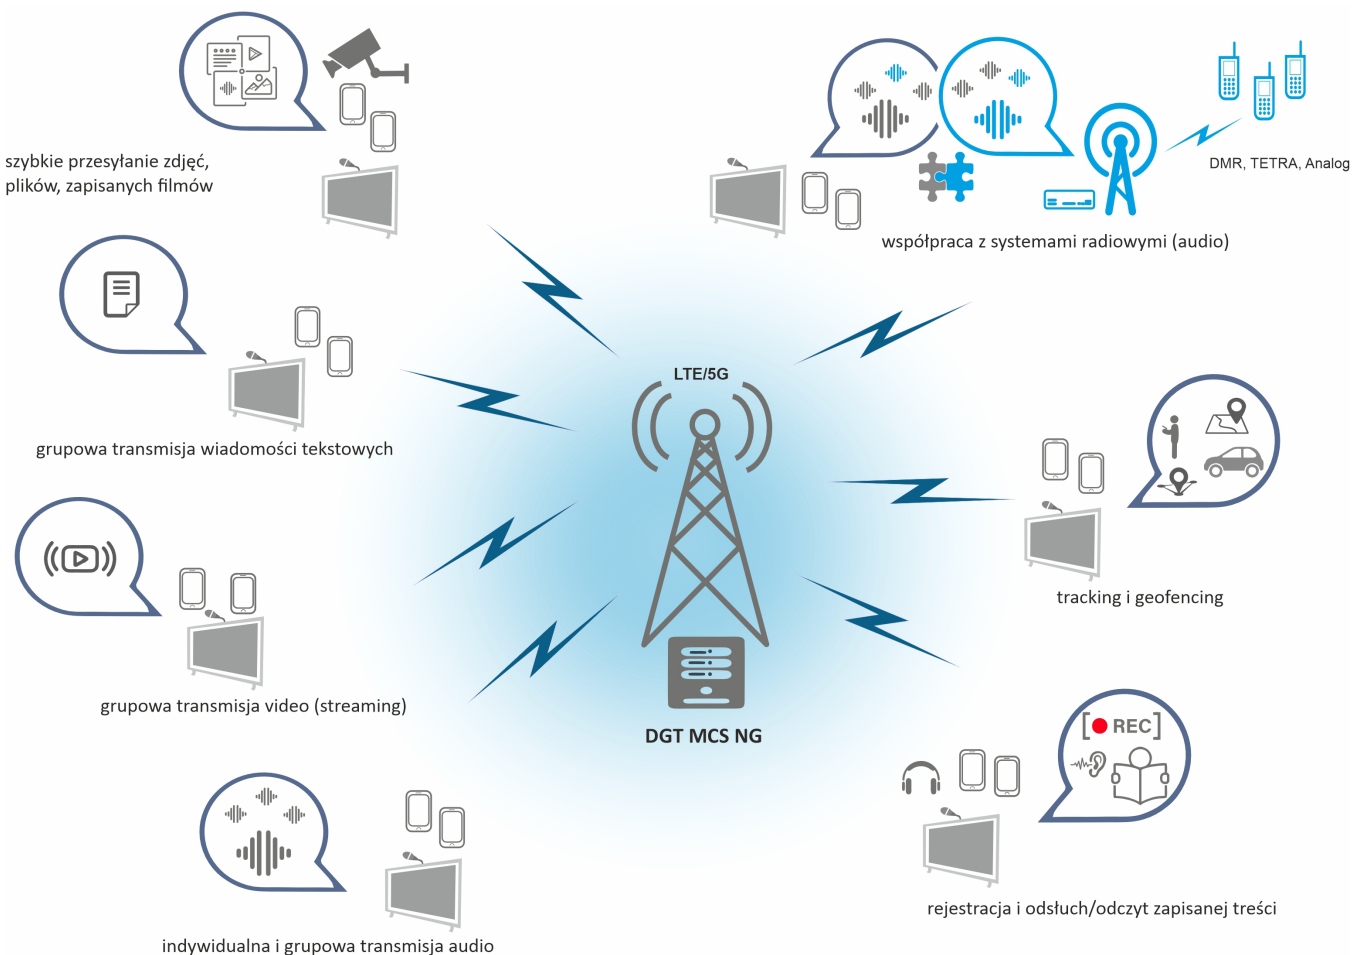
szybkie przesyłanie zdjęć, plików, zapisanych filmów

DMR, TETRA, Analog

współpraca z systemami radiowymi (audio)

grupowa transmisja wiadomości tekstowych

LTE/5G

tracking i geofencing

grupowa transmisja video (streaming)

DGT MCS NG

[REC]

rejestracja i odsłuch/odczyt zapisanej treści

indywidualna i grupowa transmisja audio